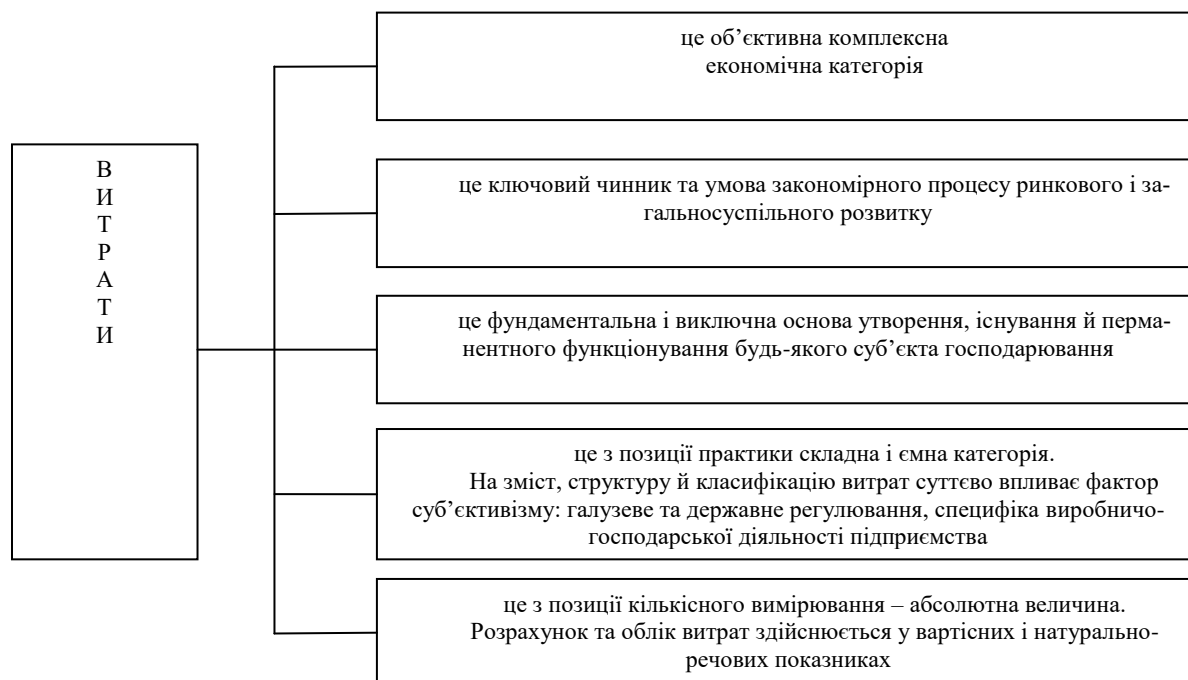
В
И
Т
Р
А
Т
И

це об’єктивна комплексна економічна категорія

це ключовий чинник та умова закономірного процесу ринкового і загальносуспільного розвитку

це фундаментальна і виключна основа утворення, існування й перманентного функціонування будь-якого суб’єкта господарювання

це з позиції практики складна і ємна категорія. На зміст, структуру й класифікацію витрат суттєво впливає фактор суб’єктивізму: галузеве та державне регулювання, специфіка виробничо-господарської діяльності підприємства

це з позиції кількісного вимірювання – абсолютна величина. Розрахунок та облік витрат здійснюється у вартісних і натурально-речових показниках